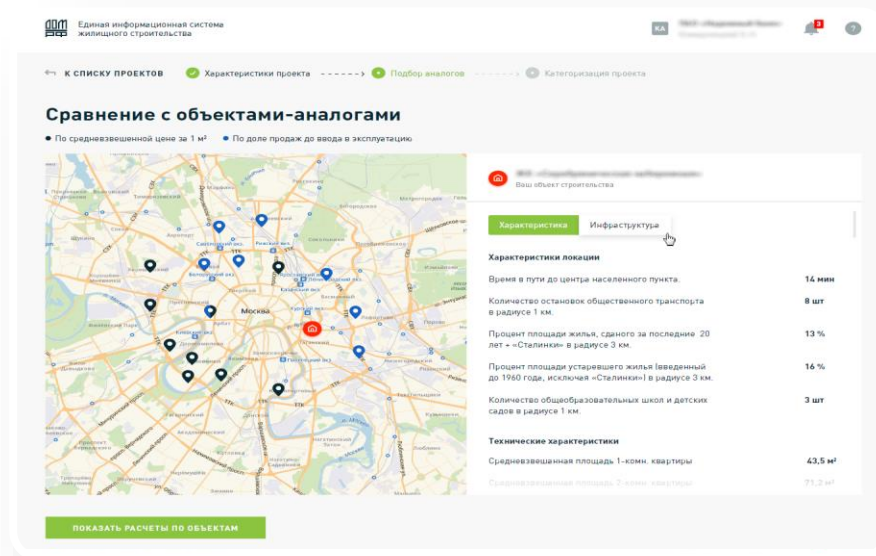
Единая информационная система жилищного строительства

КА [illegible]

3

?

К СПИСКУ ПРОЕКТОВ Характеристики проекта Подбор аналогов Категоризация проекта

Сравнение с объектами-аналогами

По средневзвешенной цене за 1 м² По доле продаж до ввода в эксплуатацию

Москва

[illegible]
Ваш объект строительства

Характеристика Инфраструктура

Характеристики локации

| | |
|---|---|
| Время в пути до центра населенного пункта. | 14 мин |
| Количество остановок общественного транспорта в радиусе 1 км. | 8 шт |
| Процент площади жилья, сданого за последние 20 лет + «Сталинки» в радиусе 3 км. | 13 % |
| Процент площади устаревшего жилья (введенный до 1960 года, исключая «Сталинки») в радиусе 3 км. | 16 % |
| Количество общеобразовательных школ и детских садов в радиусе 1 км. | 3 шт |

Технические характеристики

| | |
|---|---|
| Средневзвешенная площадь 1-комн. квартиры | 43,5 м² |
| Средневзвешенная площадь 2-комн. квартиры | 71,2 м² |

ПОКАЗАТЬ РАСЧЕТЫ ПО ОБЪЕКТАМ